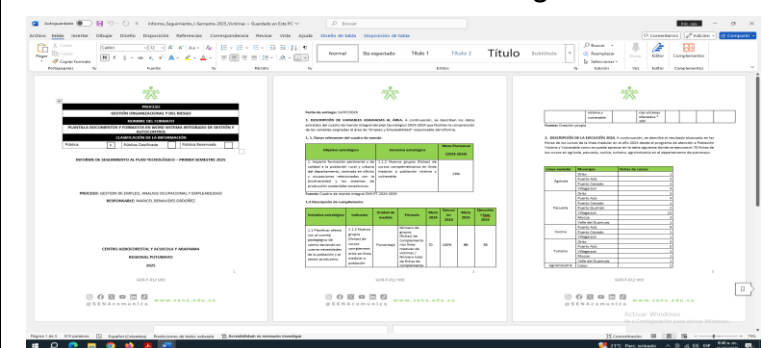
Autoguardado Informe_Seguimiento_I Semestre 2025_Victimas • Guardado en Este PC Buscar

Archivo Inicio Insertar Dibujar Diseño Disposición Referencias Correspondencia Revisar Vista Ayuda Diseño de tabla Disposición de tabla Comentarios Edición Compartir

Pegar Calibri 10 Normal Sin espaciado Título 1 Título 2 Título Subtítulo Buscar Reemplazar Seleccionar Dictar Editor Complementos

Portapapeles Fuente Párrafo Estilos Edición Voz Editor Complementos

PROCESO
GESTIÓN ORGANIZACIONAL Y DEL RIESGO
NOMBRE DEL FORMATO
PLANTILLA DOCUMENTOS Y FORMATOS EN WORD SISTEMA INTEGRADO DE GESTIÓN Y AUTOCONTROL
CLASIFICACIÓN DE LA INFORMACIÓN
Pública | Pública Clasificada | Pública Reservada

INFORME DE SEGUIMIENTO AL PLAN TECNOLÓGICO – PRIMER SEMESTRE 2025

PROCESO: GESTIÓN DE EMPLEO, ANÁLISIS OCUPACIONAL Y EMPLEABILIDAD
RESPONSABLE: MARICEL BENAVIDES ORDOÑEZ

CENTRO AGROFORESTAL Y ACUÍCOLA Y ARAPAIMA
REGIONAL PUTUMAYO
2025

GOR-F-012 V0X

www.sena.edu.co @SENAComunica

Fecha de entrega: 04/07/2025

1. DESCRIPCIÓN DE VARIABLES ASIGNADAS AL ÁREA. A continuación, se describen los datos extraídos del cuadro de mando integral del plan tecnológico 2024-2026 que facilita la comprensión de las variables asignadas al área de "Empleo y Empleabilidad" responsable del informe.

1.1 Datos referentes del cuadro de mando:

| Objetivo estratégico | Iniciativa estratégica | Meta Plurianual (2024-2026) |
|---|---|---|
| 1. Impartir formación pertinente y de calidad a la población rural y urbana del departamento, centrada en oficios y ocupaciones relacionados con la biodiversidad y los sistemas de producción sostenible amazónicos. | 1.1.2 Nuevos grupos (Fichas) de cursos complementarios en línea medidor a población víctima y vulnerable | 19% |

Fuente: Cuadro de mando integral CNAYTT 2024-2026

1.2 Descripción de cumplimiento:

| Iniciativa estratégica | Indicador | Unidad de medida | Fórmula | Meta 2025 | Avance de meta 2025 | Meta 2026 | Ejecución I Sem 2025 |
|---|---|---|---|---|---|---|---|
| 1.1.2 Fortalecer alianza con el sector pedagógico de centro mediante de cuentas mediante de la población y el sector productivo | 1.1.2 Nuevos grupos (Fichas) de cursos complementarios en línea medidor a población víctima | Porcentaje | Número de grupos (Fichas) de cumplimiento / Número total de fichas de complementario | 70 | 100% | 80 | 36 |

GOR-F-012 V0X

www.sena.edu.co @SENAComunica

| víctima y vulnerable | Nas víctimas atendidas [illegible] |

Fuente: Creación propia

2. DESCRIPCIÓN DE LA EJECUCIÓN 2025. A continuación, se describe el resultado alcanzado en las fichas de los cursos de la línea medidor en el año 2025 desde el programa de atención a Población Víctima y Vulnerable como se puede apreciar en la tabla siguiente durante el semestre 70 fichas de los cursos de agrícola, pecuario, cocina, turismo, agroindustria en el departamento de putumayo.

| Línea medidor | Municipio | Fichas de cursos |
|---|---|---|
| Agrícola | Orito | |
| | Puerto Asís | |
| | Puerto Caicedo | |
| | Villagarzón | |
| Pecuario | Orito | |
| | Puerto Asís | |
| | Puerto Caicedo | |
| | Puerto Guzmán | |
| | Villagarzón | |
| | Mocoa | |
| | Valle del Guamuez | |
| Cocina | Puerto Asís | |
| | Puerto Caicedo | |
| Turismo | Orito | |
| | Puerto Asís | |
| | Villagarzón | |
| | Mocoa | |
| | Valle del Guamuez | |
| Agroindustria | Orito | |

GOR-F-012 V0X

Activar Windows
Ve a Configuración para activar Windows.

Página 1 de 4 | 373 palabras | Español (Colombia) | Predicciones de texto: activado | Accesibilidad: es necesario investigar | Concentración | 70%

27°C Parc. soleado